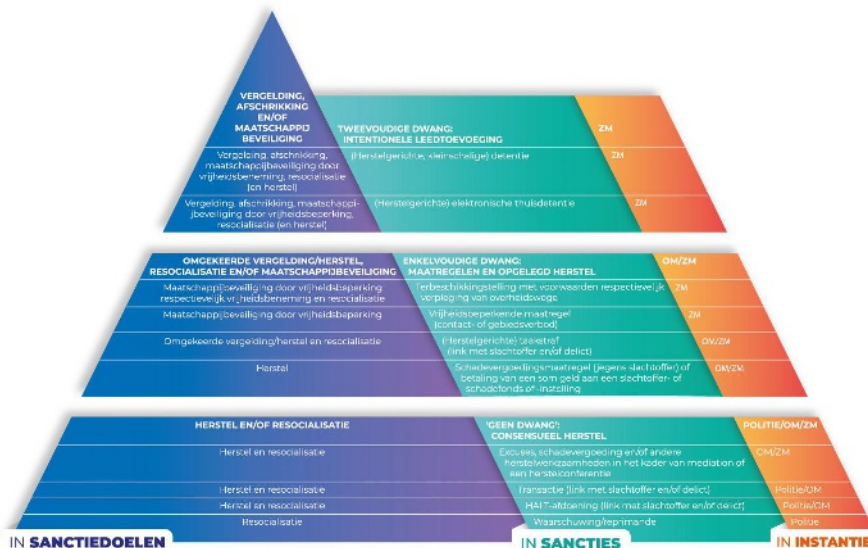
VERGELDING, AFSCHRIKKING EN/OF MAATSCHAPPIJ BEVEILIGING

TWEEVOUDIGE DWANG: INTENTIONELE LEEDTOEVOEGING

ZM

Vergelding, afschrikking, maatschappijbeveiliging door vrijheidsbeneming, resocialisatie (en herstel)

(Herstelgerichte, kleinschalige) detentie

ZM

Vergelding, afschrikking, maatschappijbeveiliging door vrijheidsbeperking, resocialisatie (en herstel)

(Herstelgerichte) elektronische thuisdetentie

ZM

OMGEKEERDE VERGELDING/HERSTEL, RESOCIALISATIE EN/OF MAATSCHAPPIJBEVEILIGING

ENKELVOUDIGE DWANG: MAATREGELEN EN OPGELEGD HERSTEL

OM/ZM

Maatschappijbeveiliging door vrijheidsbeperking respectievelijk vrijheidsbeneming en resocialisatie

Terbeschikkingstelling met voorwaarden respectievelijk verpleging van overheidswege

ZM

Maatschappijbeveiliging door vrijheidsbeperking

Vrijheidsbeperkende maatregel (contact- of gebiedsverbod)

ZM

Omgekeerde vergelding/herstel en resocialisatie

(Herstelgerichte) taakstraf (link met slachtoffer en/of delict)

OM/ZM

Herstel

Schadevergoedingsmaatregel (jegens slachtoffer) of betaling van een som geld aan een slachtoffer- of schadefonds of -instelling

OM/ZM

HERSTEL EN/OF RESOCIALISATIE

'GEEN DWANG': CONSENSUEEL HERSTEL

POLITIE/OM/ZM

Herstel en resocialisatie

Excuses, schadevergoeding en/of andere herstelwerkzaamheden in het kader van mediation of een herstelconferentie

OM/ZM

Herstel en resocialisatie

Transactie (link met slachtoffer en/of delict)

Politie/OM

Herstel en resocialisatie

HALT-afdoening (link met slachtoffer en/of delict)

Politie/OM

Resocialisatie

Waarschuwing/reprimande

Politie

IN SANCTIEDOELEN

IN SANCTIES

IN INSTANTIE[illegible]